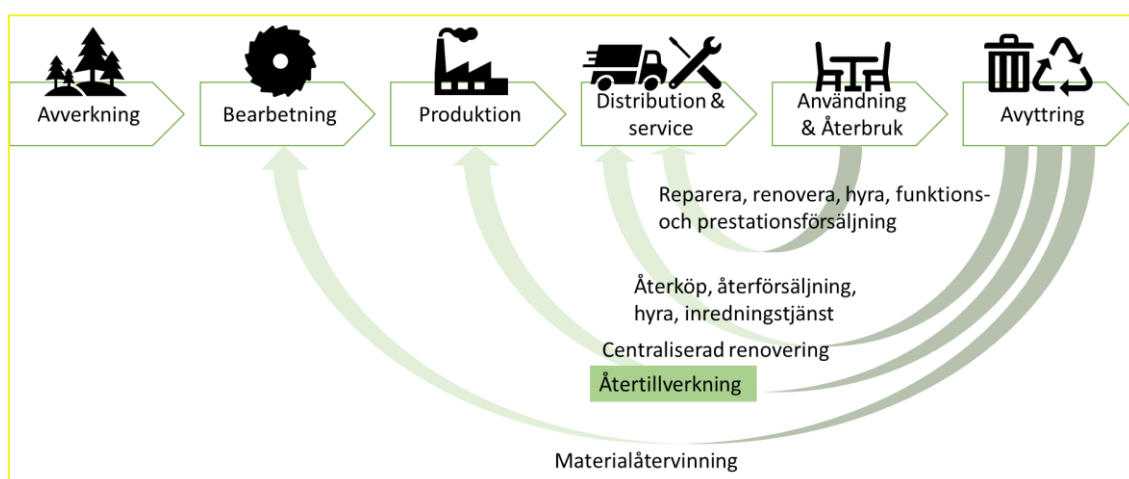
Avverkning

Bearbetning

Produktion

Distribution & service

Användning & Återbruk

Avyttring

Reparera, renovera, hyra, funktions- och prestationsförsäljning

Återköp, återförsäljning, hyra, inredningstjänst

Centraliserad renovering

Återtillverkning

Materialåtervinning